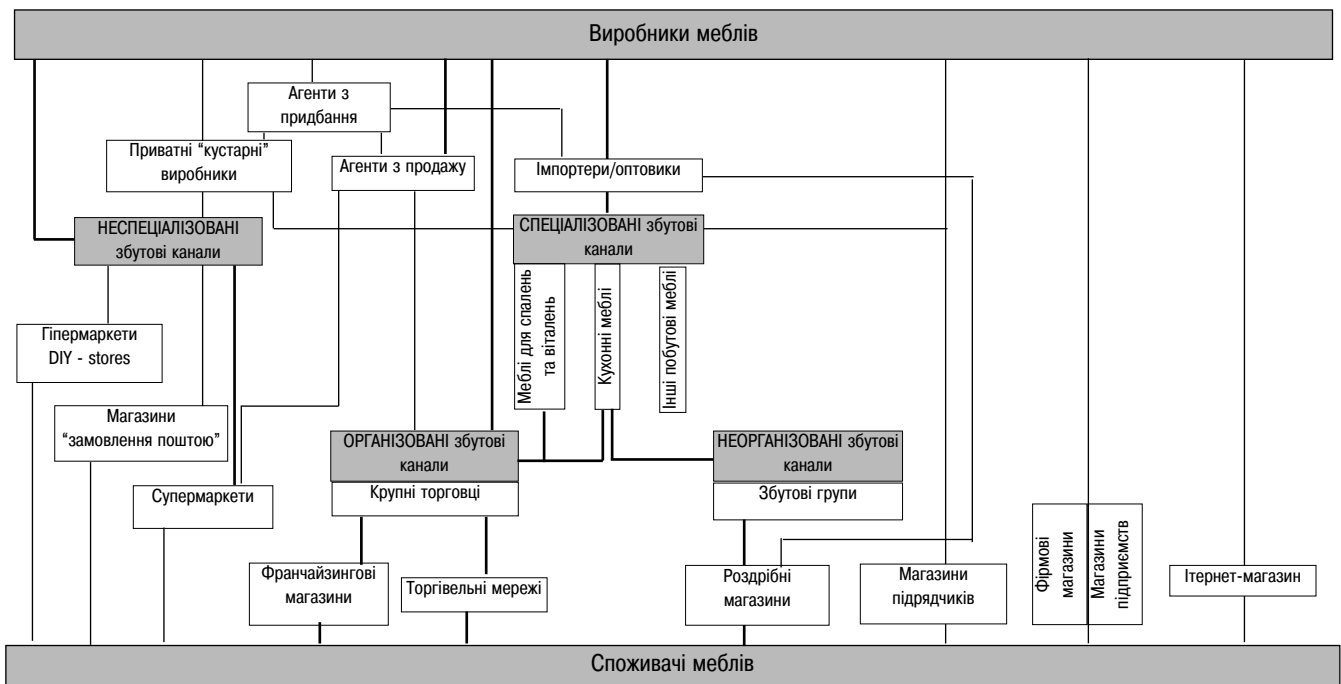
Виробники меблів

Агенти з придбання

Приватні "кустарні" виробники

Агенти з продажу

Імпортери/оптовики

НЕСПЕЦІАЛІЗОВАНІ збутові канали

СПЕЦІАЛІЗОВАНІ збутові канали

Меблі для спалень та віталень

Кухонні меблі

Інші побутові меблі

Гіпермаркети DIY - stores

Магазини "замовлення поштою"

ОРГАНІЗОВАНІ збутові канали

Крупні торговці

НЕОРГАНІЗОВАНІ збутові канали

Збутові групи

Супермаркети

Франчайзингові магазини

Торгівельні мережі

Роздрібні магазини

Магазини підрядчиків

Фірмові магазини

Магазини підприємств

Ітернет-магазин

Споживачі меблів